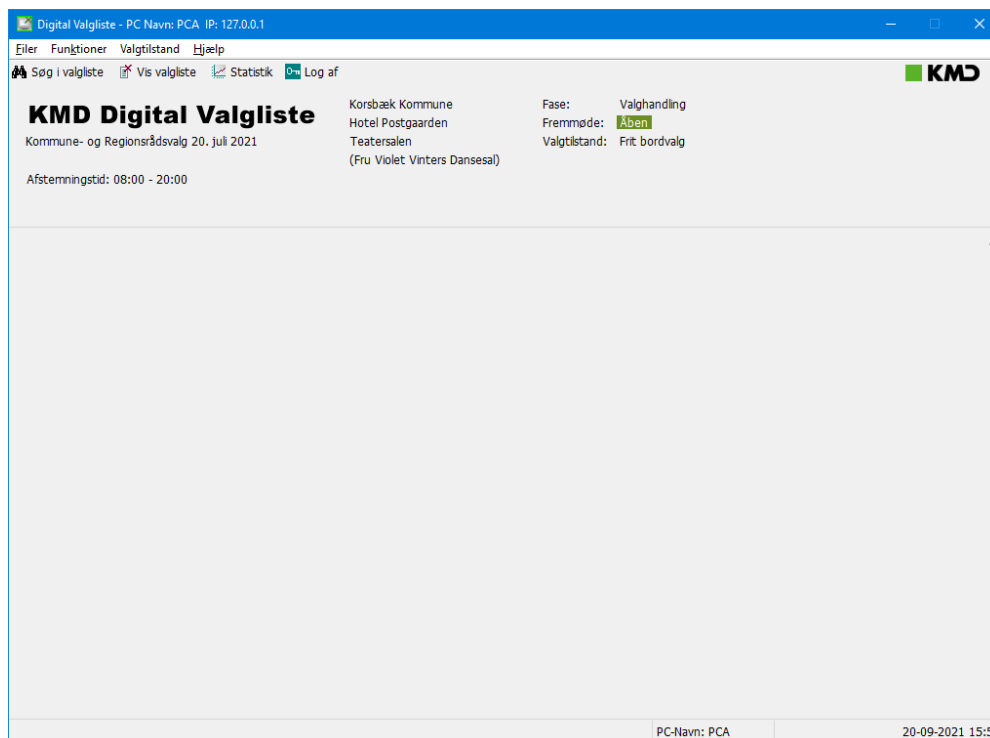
Digital Valgliste - PC Navn: PCA IP: 127.0.0.1

Filer Funktioner Valgtilstand Hjælp

Søg i valgliste Vis valgliste Statistik Log af

KMD

KMD Digital Valgliste
Kommune- og Regionsrådsvalg 20. juli 2021

Afstemningstid: 08:00 - 20:00

Korsbæk Kommune
Hotel Postgaarden
Teatersalen
(Fru Violet Vinters Dansesal)

| Fase: | Valghandling |
|---|---|
| Fremmøde: | Åben |
| Valgtilstand: | Frit bordvalg |

PC-Navn: PCA

20-09-2021 15:5